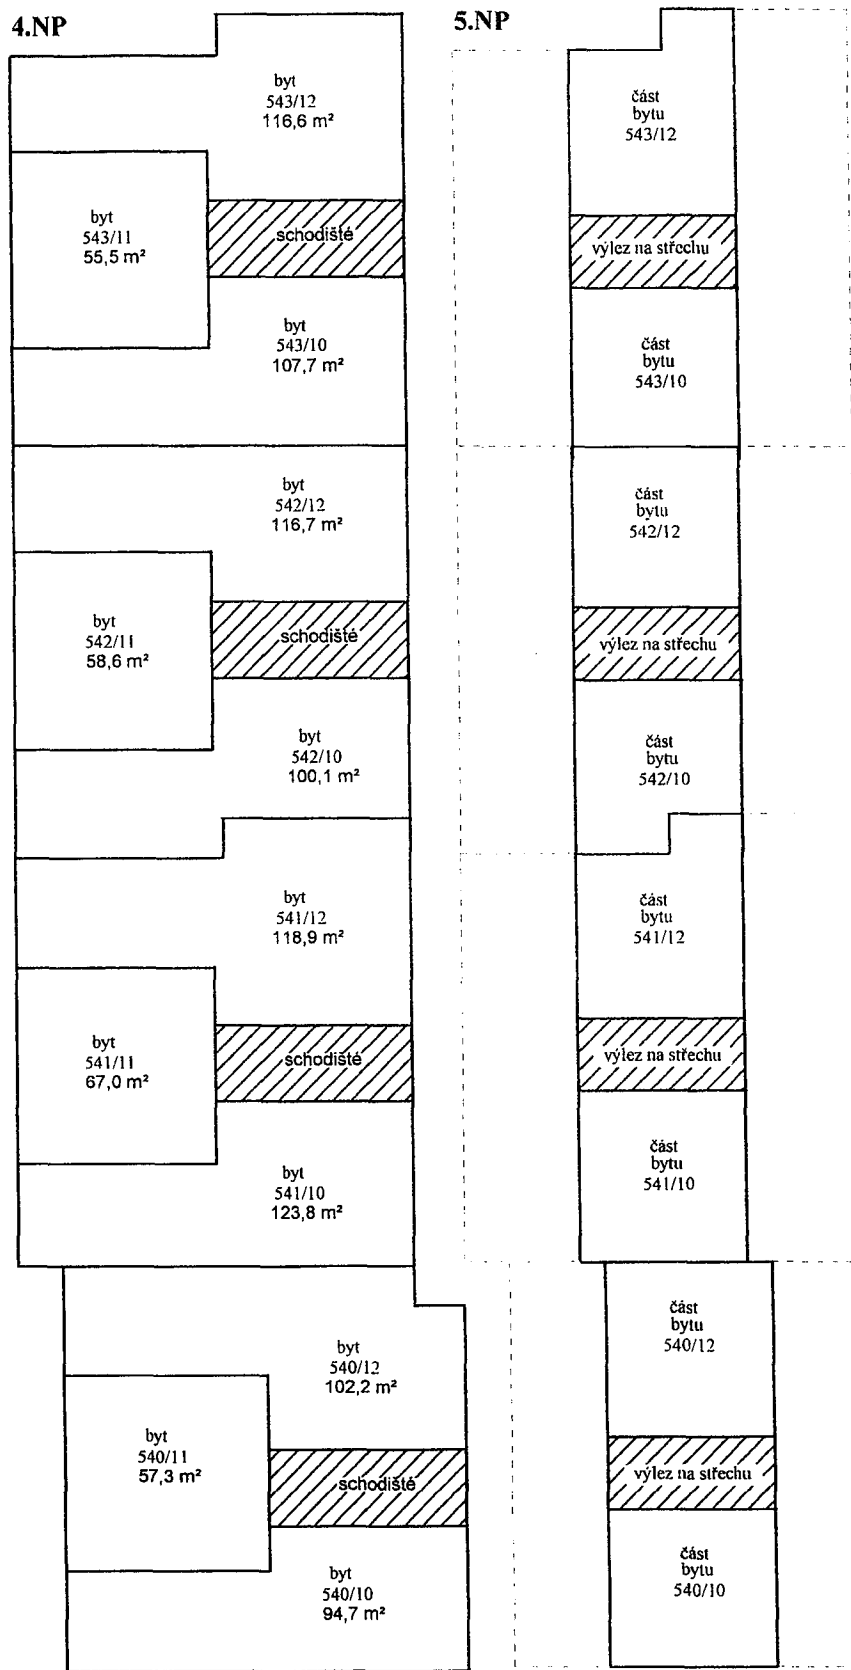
4.NP

byt
543/12
116,6 m²

byt
543/11
55,5 m²

schodiště

byt
543/10
107,7 m²

byt
542/12
116,7 m²

byt
542/11
58,6 m²

schodiště

byt
542/10
100,1 m²

byt
541/12
118,9 m²

byt
541/11
67,0 m²

schodiště

byt
541/10
123,8 m²

byt
540/12
102,2 m²

byt
540/11
57,3 m²

schodiště

byt
540/10
94,7 m²

5.NP

část
bytu
543/12

výlez na střechu

část
bytu
543/10

část
bytu
542/12

výlez na střechu

část
bytu
542/10

část
bytu
541/12

výlez na střechu

část
bytu
541/10

část
bytu
540/12

výlez na střechu

část
bytu
540/10